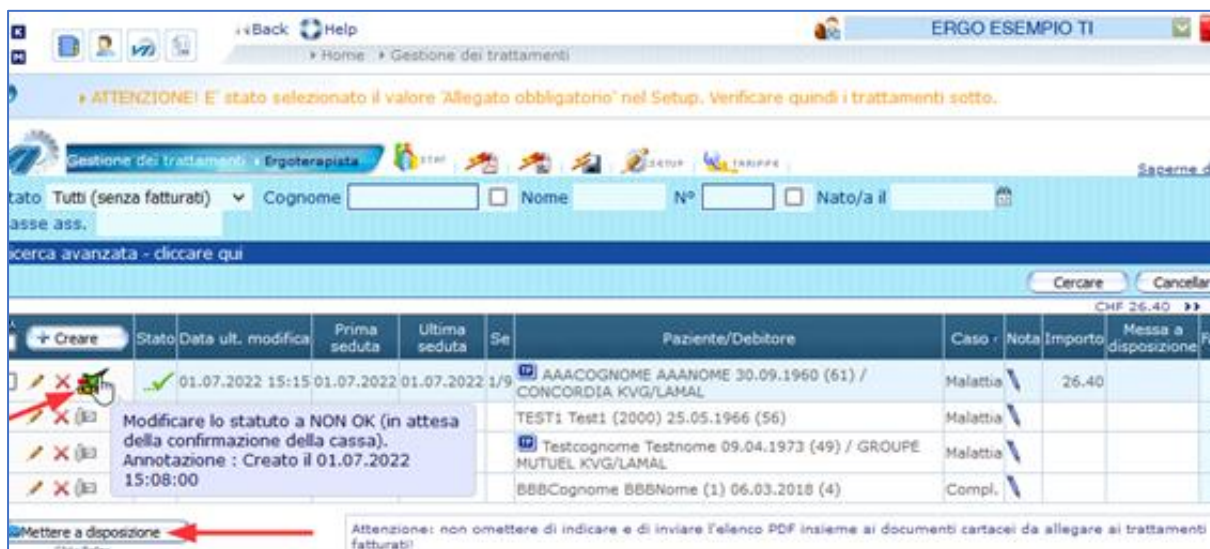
Back Help
ERGO ESEMPIO TI
Home Gestione dei trattamenti

ATTENZIONE! E' stato selezionato il valore 'Allegato obbligatorio' nel Setup. Verificare quindi i trattamenti sotto.

Gestione dei trattamenti Ergoterapista STAT SETUP TARIFFE
Saperne d

tato Tutti (senza fatturati) Cognome Nome N° Nato/a il
asse ass.

icerca avanzata - cliccare qui

Cercare Cancellar
CHF 26.40

| + Creare | Stato | Data ult. modifica | Prima seduta | Ultima seduta | Se | Paziente/Debitore | Caso | Nota | Importo | Messa a disposizione |
|---|---|---|---|---|---|---|---|---|---|---|
| | ✓ | 01.07.2022 15:15 | 01.07.2022 | 01.07.2022 | 1/9 | AAACOGNOME AAANOME 30.09.1960 (61) / CONCORDIA KVG/LAMAL | Malattia | | 26.40 | |
| | | | | | | TEST1 Test1 (2000) 25.05.1966 (56) | Malattia | | | |
| | | | | | | Testcognome Testnome 09.04.1973 (49) / GROUPE MUTUEL KVG/LAMAL | Malattia | | | |
| | | | | | | BBBCognome BBBNome (1) 06.03.2018 (4) | Compl. | | | |

Modificare lo statuto a NON OK (in attesa della confermazione della cassa). Annotazione : Creato il 01.07.2022 15:08:00

Mettere a disposizione

Attenzione: non omettere di indicare e di inviare l'elenco PDF insieme ai documenti cartacei da allegare ai trattamenti fatturati!